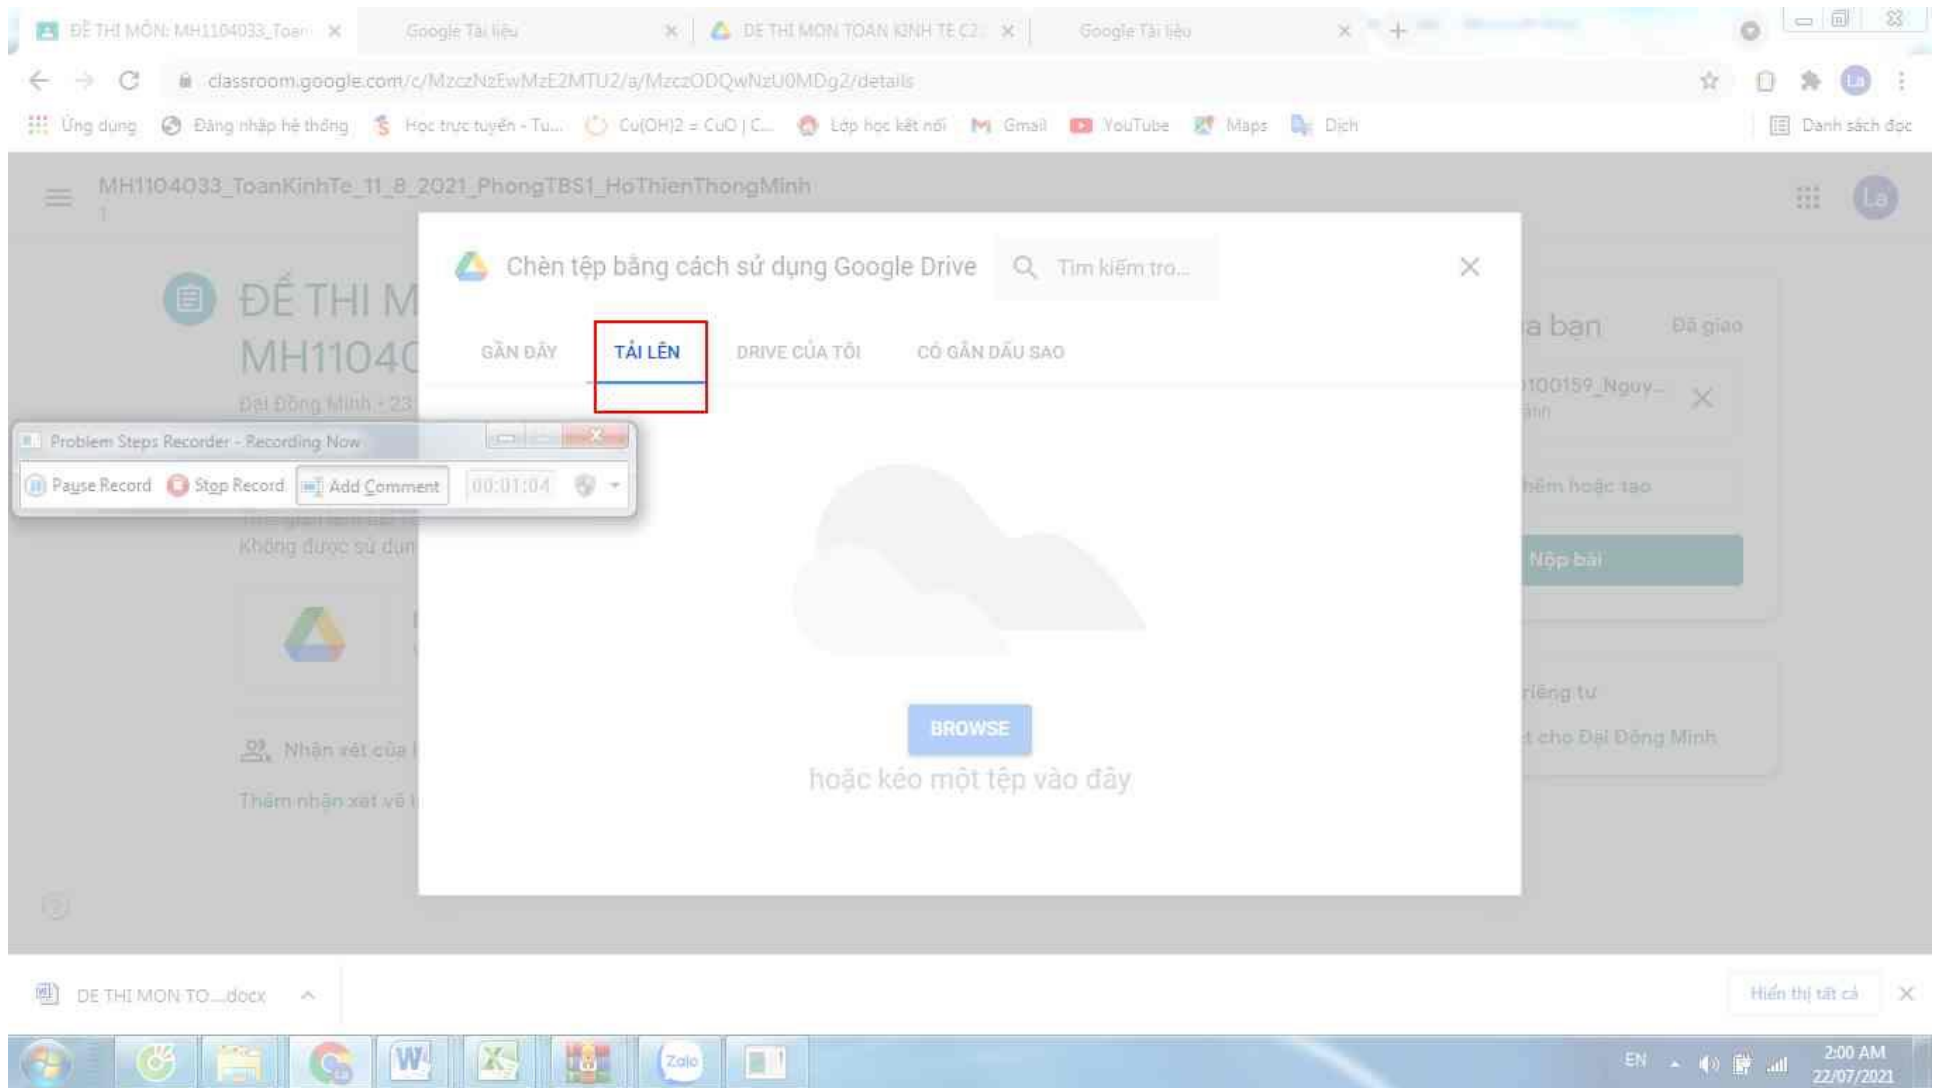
ĐỀ THI MÔN: MH1104033_Toan ×
Google Tài liệu ×
ĐỀ THI MÔN TOÁN KINH TẾ C2 ×
Google Tài liệu ×

classroom.google.com/c/MzczNzEwMzE2MTU2/a/MzczODQwNzU0MDg2/details

Ứng dụng
Đăng nhập hệ thống
Học trực tuyến - Tu...
Cu(OH)2 = CuO | C...
Lớp học kết nối
Gmail
YouTube
Maps
Dịch
Danh sách đọc

MH1104033_ToanKinhTe_11_8_2021_PhongTBS1_HoThienThongMinh

ĐỀ THI M
MH1104
Đại Đồng Minh • 23

Không được sử dụn

Nhận xét của
Thêm nhận xét về

Chèn tệp bằng cách sử dụng Google Drive
Tìm kiếm tro...

GẦN ĐÂY
TẢI LÊN
DRIVE CỦA TÔI
CÓ GẮN DẤU SAO

BROWSE
hoặc kéo một tệp vào đây

a bạn
Đã giao
100159_Nguy...
hêm hoặc tạo
Nộp bài
riêng tư
t cho Đại Đồng Minh

Problem Steps Recorder - Recording Now
Pause Record
Stop Record
Add Comment
00:01:04

DE THI MON TO....docx
Hiển thị tất cả

EN
2:00 AM
22/07/2021